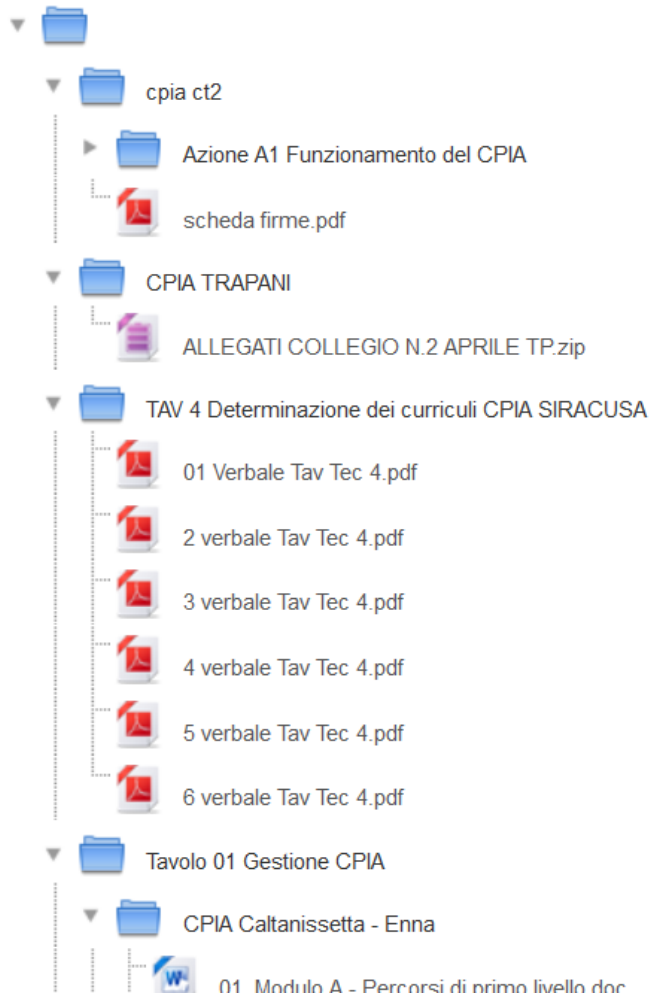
cpia ct2

Azione A1 Funzionamento del CPIA

scheda firme.pdf

CPIA TRAPANI

ALLEGATI COLLEGIO N.2 APRILE TP.zip

TAV 4 Determinazione dei curriculi CPIA SIRACUSA

01 Verbale Tav Tec 4.pdf

2 verbale Tav Tec 4.pdf

3 verbale Tav Tec 4.pdf

4 verbale Tav Tec 4.pdf

5 verbale Tav Tec 4.pdf

6 verbale Tav Tec 4.pdf

Tavolo 01 Gestione CPIA

CPIA Caltanissetta - Enna

01 Modulo A - Percorsi di primo livello.doc